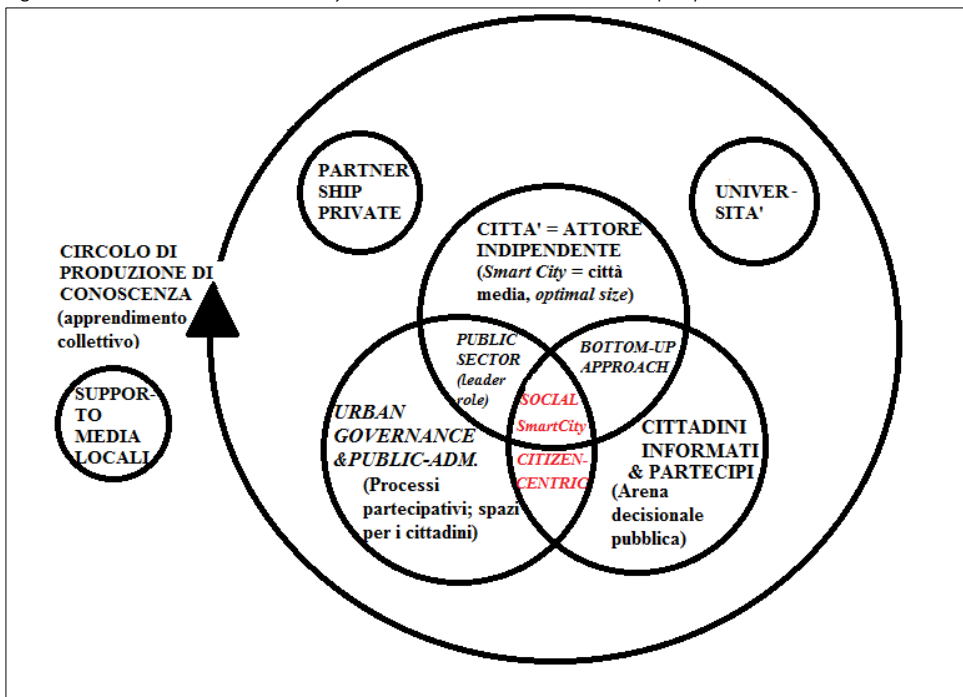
PARTNER SHIP PRIVATE

UNIVER-SITA'

CITTA' = ATTORE INDIPENDENTE (Smart City = città media, optimal size)

CIRCOLO DI PRODUZIONE DI CONOSCENZA (apprendimento collettivo)

PUBLIC SECTOR (leader role)

BOTTOM-UP APPROACH

SUPPORTO MEDIA LOCALI

SOCIAL SmartCity

URBAN GOVERNANCE &PUBLIC-ADM. (Processi partecipativi; spazi per i cittadini)

CITIZEN-CENTRIC

CITTADINI INFORMATI & PARTECIPI (Arena decisionale pubblica)